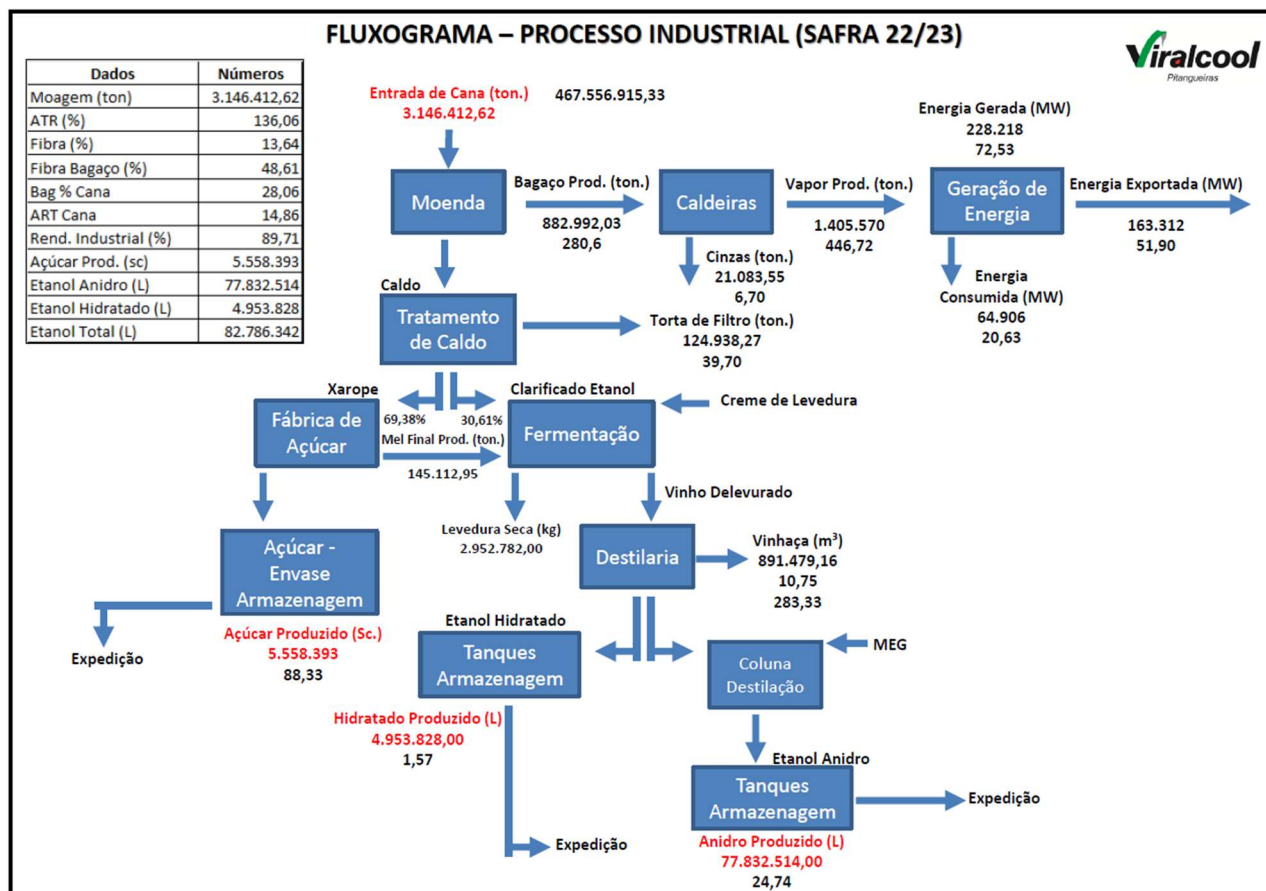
FLUXOGRAMA – PROCESSO INDUSTRIAL (SAFRA 22/23)

Viralcool
Pitangueiras

| Dados | Números |
|---|---|
| Moagem (ton) | 3.146.412,62 |
| ATR (%) | 136,06 |
| Fibra (%) | 13,64 |
| Fibra Bagaço (%) | 48,61 |
| Bag % Cana | 28,06 |
| ART Cana | 14,86 |
| Rend. Industrial (%) | 89,71 |
| Açúcar Prod. (sc) | 5.558.393 |
| Etanol Anidro (L) | 77.832.514 |
| Etanol Hidratado (L) | 4.953.828 |
| Etanol Total (L) | 82.786.342 |

Entrada de Cana (ton.)
3.146.412,62

467.556.915,33

Energia Gerada (MW)
228.218
72,53

Moenda

Bagaço Prod. (ton.)
882.992,03
280,6

Caldeiras

Vapor Prod. (ton.)
1.405.570
446,72

Geração de Energia

Energia Exportada (MW)
163.312
51,90

Cinzas (ton.)
21.083,55
6,70

Energia Consumida (MW)
64.906
20,63

Caldo

Tratamento de Caldo

Torta de Filtro (ton.)
124.938,27
39,70

Xarope

Clarificado Etanol

Creme de Levedura

Fábrica de Açúcar

69,38%

30,61%

Mel Final Prod. (ton.)
145.112,95

Fermentação

Vinho Delevurado

Levedura Seca (kg)
2.952.782,00

Destilaria

Vinhaça (m³)
891.479,16
10,75
283,33

Açúcar - Envase Armazenagem

Expedição

Açúcar Produzido (Sc.)
5.558.393
88,33

Etanol Hidratado

Tanques Armazenagem

Coluna Destilação

MEG

Hidratado Produzido (L)
4.953.828,00
1,57

Etanol Anidro

Tanques Armazenagem

Expedição

Expedição

Anidro Produzido (L)
77.832.514,00
24,74